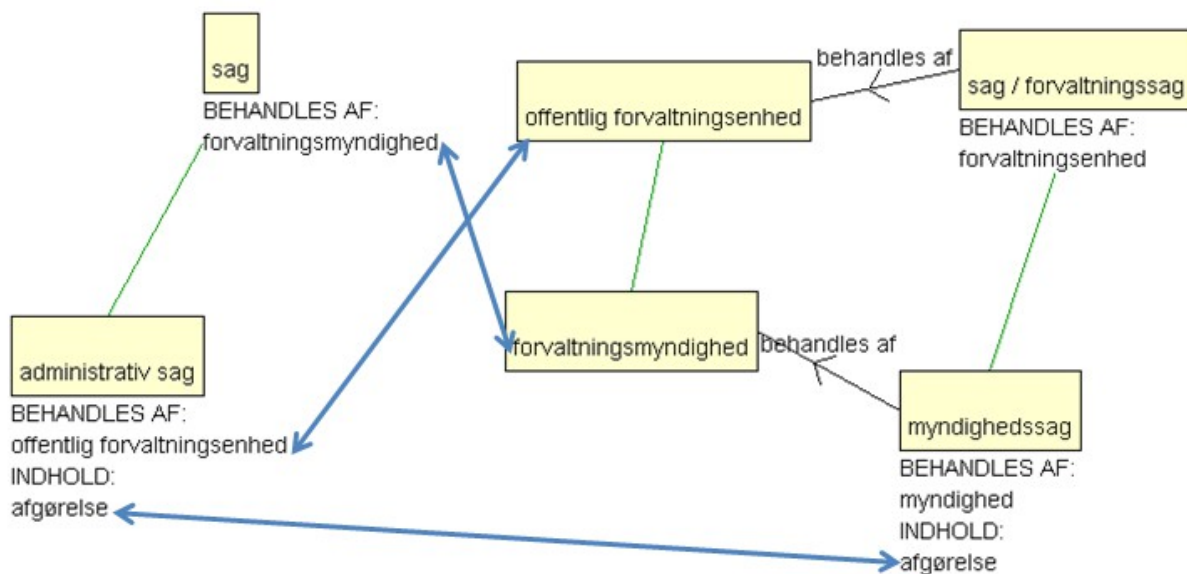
sag
BEHANDLES AF:
forvaltningsmyndighed

offentlig forvaltningsenhed

behandles af

sag / forvaltningssag
BEHANDLES AF:
forvaltningsenhed

administrativ sag
BEHANDLES AF:
offentlig forvaltningsenhed
INDHOLD:
afgørelse

forvaltningsmyndighed

behandles af

myndighedssag
BEHANDLES AF:
myndighed
INDHOLD:
afgørelse